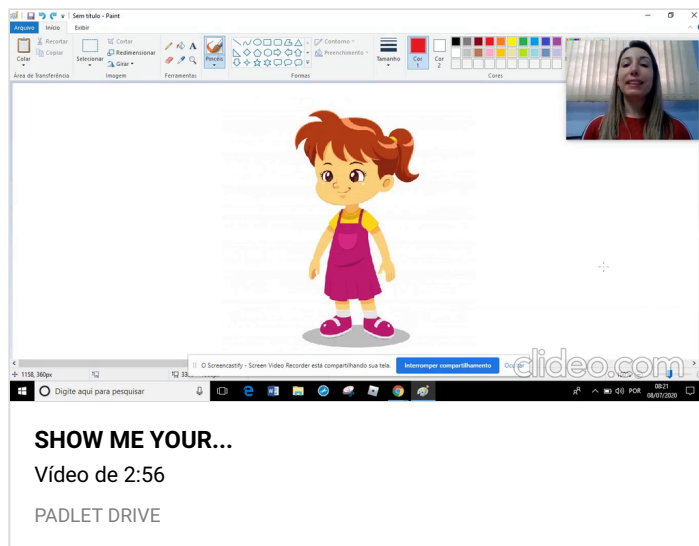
Sem título - Paint

Arquivo Início Exibir

Colar Recortar Copiar Área de Transferência

Selecionar Cortar Redimensionar Girar Imagem

Ferramentas

Pincéis

Contorno Preenchimento Formas

Tamanho

Cor 1 Cor 2

Cores

O Screencastify - Screen Video Recorder está compartilhando sua tela. Interromper compartilhamento Ocultar

clideo.com

1158, 360px

Digite aqui para pesquisar

POR 08:21 08/07/2020

SHOW ME YOUR...

Vídeo de 2:56

PADLET DRIVE